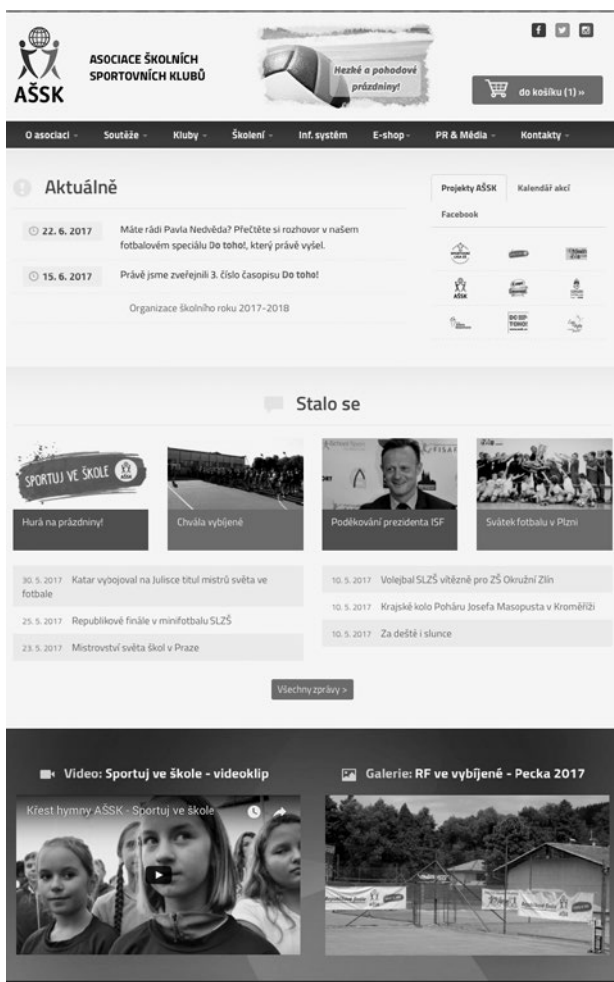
AŠSK

ASOCIACE ŠKOLNÍCH SPORTOVNÍCH KLUBŮ

Hezké a pohodové prázdniny!

do košíku (1) »

O asociaci Soutěže Kluby Školení Inf. systém E-shop PR & Média Kontakty

Aktuálně

22. 6. 2017 Máte rádi Pavla Nedvěda? Přečtěte si rozhovor v našem fotbalovém speciálu Do toho!, který právě vyšel.

15. 6. 2017 Právě jsme zveřejnili 3. číslo časopisu Do toho!

Organizace školního roku 2017-2018

Projekty AŠSK Kalendář akcí Facebook

Stalo se

SPORTUJ VE ŠKOLE

Hurá na prázdniny!

Chvála vybíjené

Poděkování prezidenta ISF

Svátek fotbalu v Plzni

30. 5. 2017 Katar vybojoval na Julisce titul mistrů světa ve fotbale

25. 5. 2017 Republikové finále v minifotbalu SLZŠ

23. 5. 2017 Mistrovství světa škol v Praze

10. 5. 2017 Volejbal SLZŠ vítězně pro ZŠ Okružní Zlín

10. 5. 2017 Krajské kolo Poháru Josefa Masopusta v Kroměříži

10. 5. 2017 Za deště i slunce

Všechny zprávy >

Video: Sportuj ve škole - videoklip

Křest hymny AŠSK - Sportuj ve škole

Galerie: RF ve vybíjené - Pecka 2017